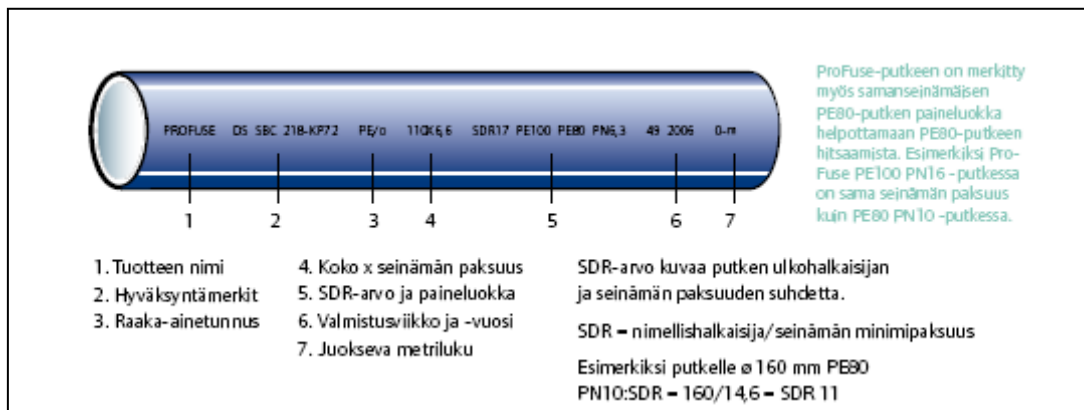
PROFUSE DS SBC 218-KP72 PE/o 110X6,6 SDR17 PE100 PE80 PN6,3 49 2006 0-m

1 2 3 4 5 6 7

ProFuse-putkeen on merkitty myös samanseinämäisen PE80-putken paineluokka helpottamaan PE80-putkeen hitsaamista. Esimerkiksi ProFuse PE100 PN16 -putkessa on sama seinämän paksuus kuin PE80 PN10 -putkessa.

1. Tuotteen nimi
2. Hyväksyntämerkit
3. Raaka-ainetunnus

4. Koko x seinämän paksuus
5. SDR-arvo ja paineluokka
6. Valmistusviikko ja -vuosi
7. Juokseva metriluku

SDR-arvo kuvaa putken ulkohalkaisijan ja seinämän paksuuden suhdetta.

SDR = nimellishalkaisija/seinämän minimipaksuus

Esimerkiksi putkelle ø 160 mm PE80 PN10:SDR = 160/14,6 = SDR 11